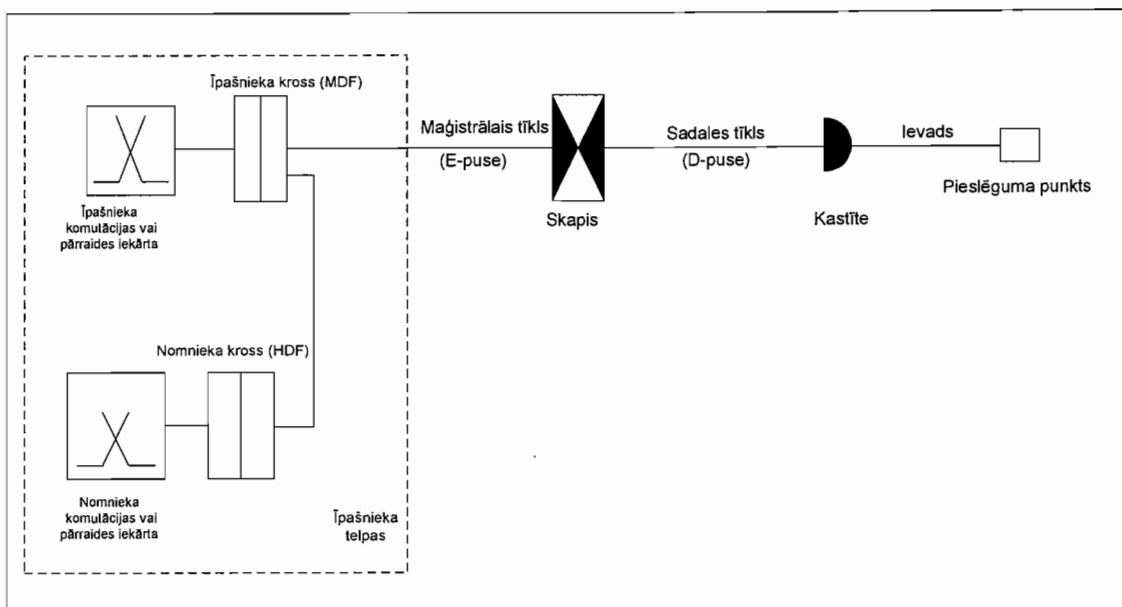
Īpašnieka kross (MDF)

Īpašnieka komutācijas vai pārraides iekārta

Maģistrālais tīkls
(E-puse)

Skapis

Sadales tīkls
(D-puse)

Kastīte

Ievads

Pieslēguma punkts

Nomnieka kross (HDF)

Nomnieka komutācijas vai pārraides iekārta

Īpašnieka telpas